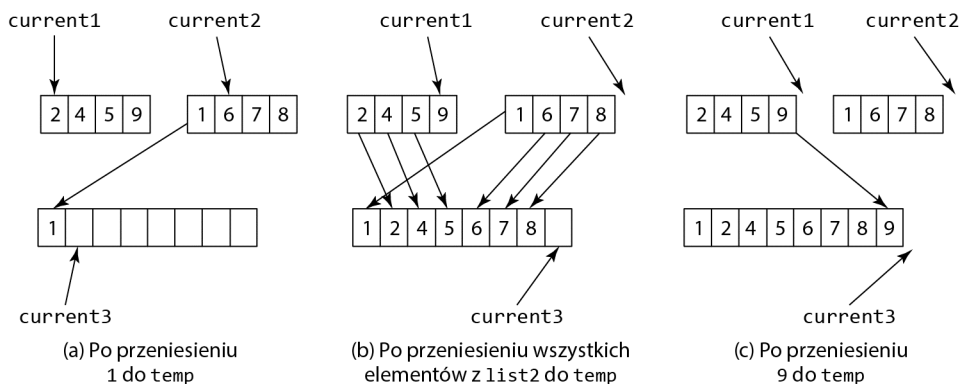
current1
current2

| 2 | 4 | 5 | 9 |
|---|---|---|---|

| 1 | 6 | 7 | 8 |
|---|---|---|---|

| 1 | | | | | | | | |
|---|---|---|---|---|---|---|---|---|

current3

(a) Po przeniesieniu 1 do temp

current1
current2

| 2 | 4 | 5 | 9 |
|---|---|---|---|

| 1 | 6 | 7 | 8 |
|---|---|---|---|

| 1 | 2 | 4 | 5 | 6 | 7 | 8 | |
|---|---|---|---|---|---|---|---|

current3

(b) Po przeniesieniu wszystkich elementów z list2 do temp

current1
current2

| 2 | 4 | 5 | 9 |
|---|---|---|---|

| 1 | 6 | 7 | 8 |
|---|---|---|---|

| 1 | 2 | 4 | 5 | 6 | 7 | 8 | 9 |
|---|---|---|---|---|---|---|---|

current3

(c) Po przeniesieniu 9 do temp